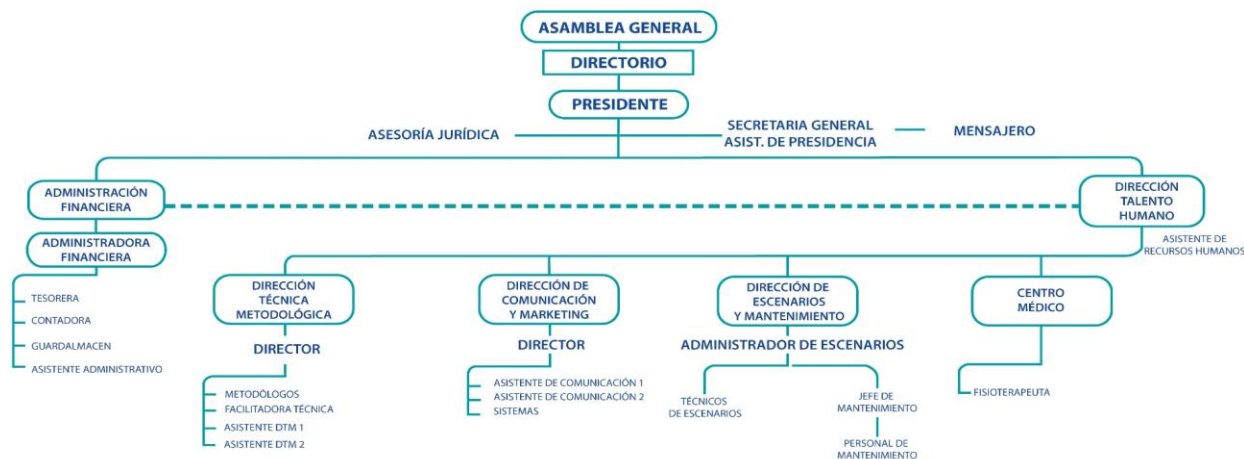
ASAMBLEA GENERAL

DIRECTORIO

PRESIDENTE

ASESORÍA JURÍDICA

SECRETARIA GENERAL
ASIST. DE PRESIDENCIA

MENSAJERO

ADMINISTRACIÓN FINANCIERA

DIRECCIÓN TALENTO HUMANO

ADMINISTRADORA FINANCIERA

ASISTENTE DE RECURSOS HUMANOS

TESORERA
CONTADORA
GUARDALMACEN
ASISTENTE ADMINISTRATIVO

DIRECCIÓN TÉCNICA METODOLÓGICA

DIRECTOR

METODÓLOGOS
FACILITADORA TÉCNICA
ASISTENTE DTM 1
ASISTENTE DTM 2

DIRECCIÓN DE COMUNICACIÓN Y MARKETING

DIRECTOR

ASISTENTE DE COMUNICACIÓN 1
ASISTENTE DE COMUNICACIÓN 2
SISTEMAS

DIRECCIÓN DE ESCENARIOS Y MANTENIMIENTO

ADMINISTRADOR DE ESCENARIOS

TÉCNICOS DE ESCENARIOS

JEFE DE MANTENIMIENTO

PERSONAL DE MANTENIMIENTO

CENTRO MÉDICO

FISIOTERAPEUTA